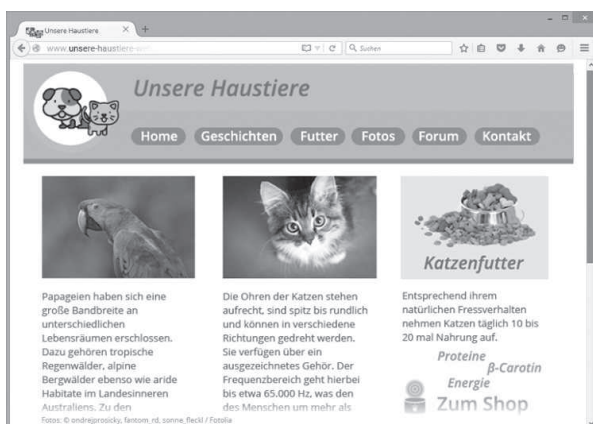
Unsere Haustiere

www.unsere-haustiere.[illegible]

Suchen

Unsere Haustiere

Home Geschichten Futter Fotos Forum Kontakt

Papageien haben sich eine große Bandbreite an unterschiedlichen Lebensräumen erschlossen. Dazu gehören tropische Regenwälder, alpine Bergwälder ebenso wie aride Habitate im Landesinneren Australiens. Zu den

Die Ohren der Katzen stehen aufrecht, sind spitz bis rundlich und können in verschiedene Richtungen gedreht werden. Sie verfügen über ein ausgezeichnetes Gehör. Der Frequenzbereich geht hierbei bis etwa 65.000 Hz, was den des Menschen um mehr als

Katzenfutter

Entsprechend ihrem natürlichen Fressverhalten nehmen Katzen täglich 10 bis 20 mal Nahrung auf.

Proteine
β-Carotin
Energie

Zum Shop

Fotos: © ondrejprosicky, fantom_rd, sonne_fleckl / Fotolia